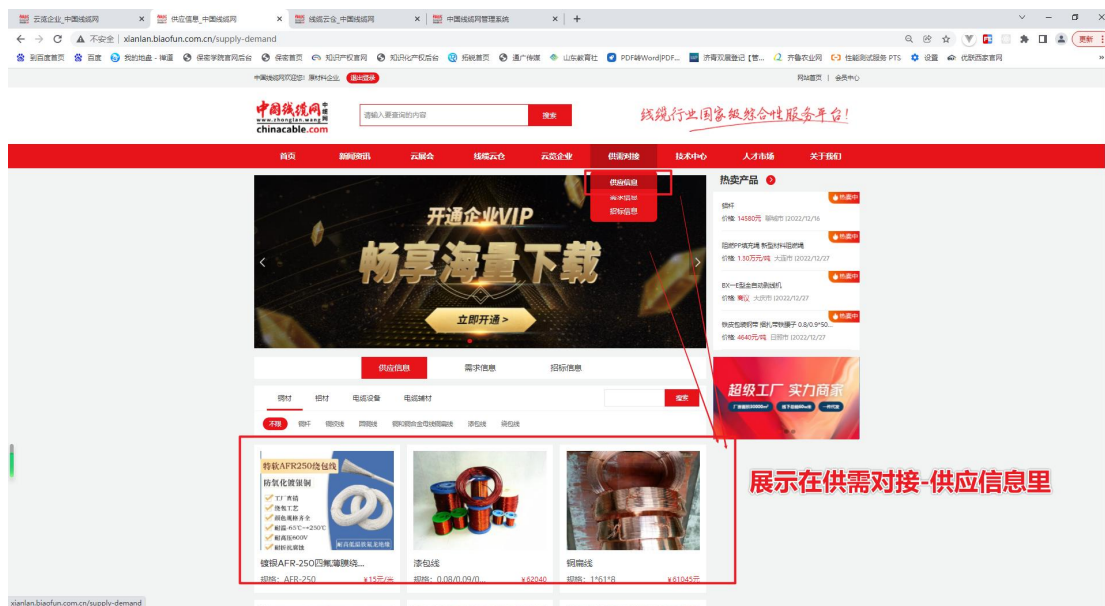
云搜企业_中国线缆网 × 供应信息_中国线缆网 × 线缆云仓_中国线缆网 × 中国线缆网管理系统 × +

不安全 | xianlan.biaofun.com.cn/supply-demand

到百度首页 百度 我的地盘 - 禅道 保密学院首页后台 保密首页 知识产权首页 知识化产权后台 招聘首页 通广传媒 山东教育社 PDF转Word|PDF... 济南双展登记【管... 齐鲁农业网 性能测试服务 PTS 设置 优联远家首页

中国线缆网欢迎您! 原材料企业 退出登录 网站首页 | 会员中心

中国线缆网 www.chinacable.com 请输入要查询的内容 搜索 线缆行业国家级综合性服务平台!

首页 新闻资讯 云展会 线缆云仓 云览企业 供需对接 技术中心 人才市场 关于我们

供应信息 需求信息 招标信息

开通企业VIP 畅享海量下载 立即开通 >

热卖产品
热卖中 铜杆 价格: 14580元 聊城市 |2022/12/16
热卖中 阻燃PP填充绳 新型材料阻燃绳 价格: 1.30万元/吨 大连市 |2022/12/27
热卖中 BX--E型全自动编织机 价格: 面议 大庆市 |2022/12/27
热卖中 铁皮包装钢带 捆扎带铁腰子 0.8/0.9*50... 价格: 4640元/吨 日照市 |2022/12/27

超级工厂 实力商家

供应信息 需求信息 招标信息

铜材 铝材 电缆设备 电缆辅材 搜索

不限 铜杆 铜绞线 同轴线 铜包铝合金电线电缆线 漆包线 绕包线

特软AFR250绕包线 防氧化镀银铜 工厂直销 优质工艺 颜色规格齐全 耐温-65℃~+250℃ 耐高压600V 耐折化腐蚀

镀银AFR-250四氟薄膜绕... 规格: AFR-250 ¥15元/米
漆包线 规格: 0.08/0.09/0... ¥62040
铜扁线 规格: 1*61*8 ¥61045元

展示在供需对接-供应信息里

xianlan.biaofun.com.cn/supply-demand